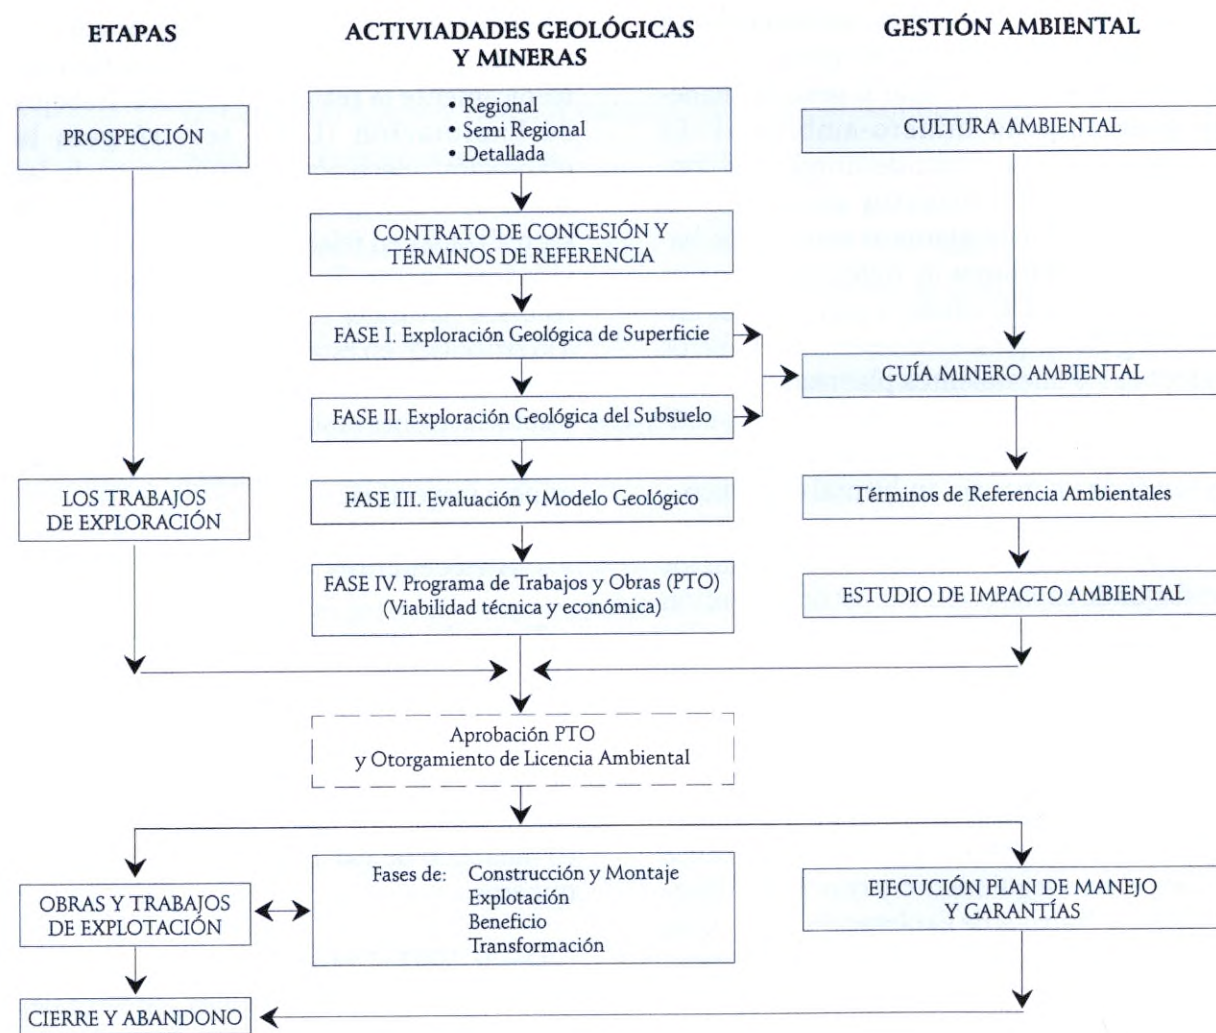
ETAPAS

ACTIVIADADES GEOLÓGICAS Y MINERAS

GESTIÓN AMBIENTAL

PROSPECCIÓN

• Regional
• Semi Regional
• Detallada

CULTURA AMBIENTAL

CONTRATO DE CONCESIÓN Y TÉRMINOS DE REFERENCIA

FASE I. Exploración Geológica de Superficie

FASE II. Exploración Geológica del Subsuelo

GUÍA MINERO AMBIENTAL

LOS TRABAJOS DE EXPLORACIÓN

FASE III. Evaluación y Modelo Geológico

Términos de Referencia Ambientales

FASE IV. Programa de Trabajos y Obras (PTO) (Viabilidad técnica y económica)

ESTUDIO DE IMPACTO AMBIENTAL

Aprobación PTO y Otorgamiento de Licencia Ambiental

OBRAS Y TRABAJOS DE EXPLOTACIÓN

Fases de: Construcción y Montaje
Explotación
Beneficio
Transformación

EJECUCIÓN PLAN DE MANEJO Y GARANTÍAS

CIERRE Y ABANDONO